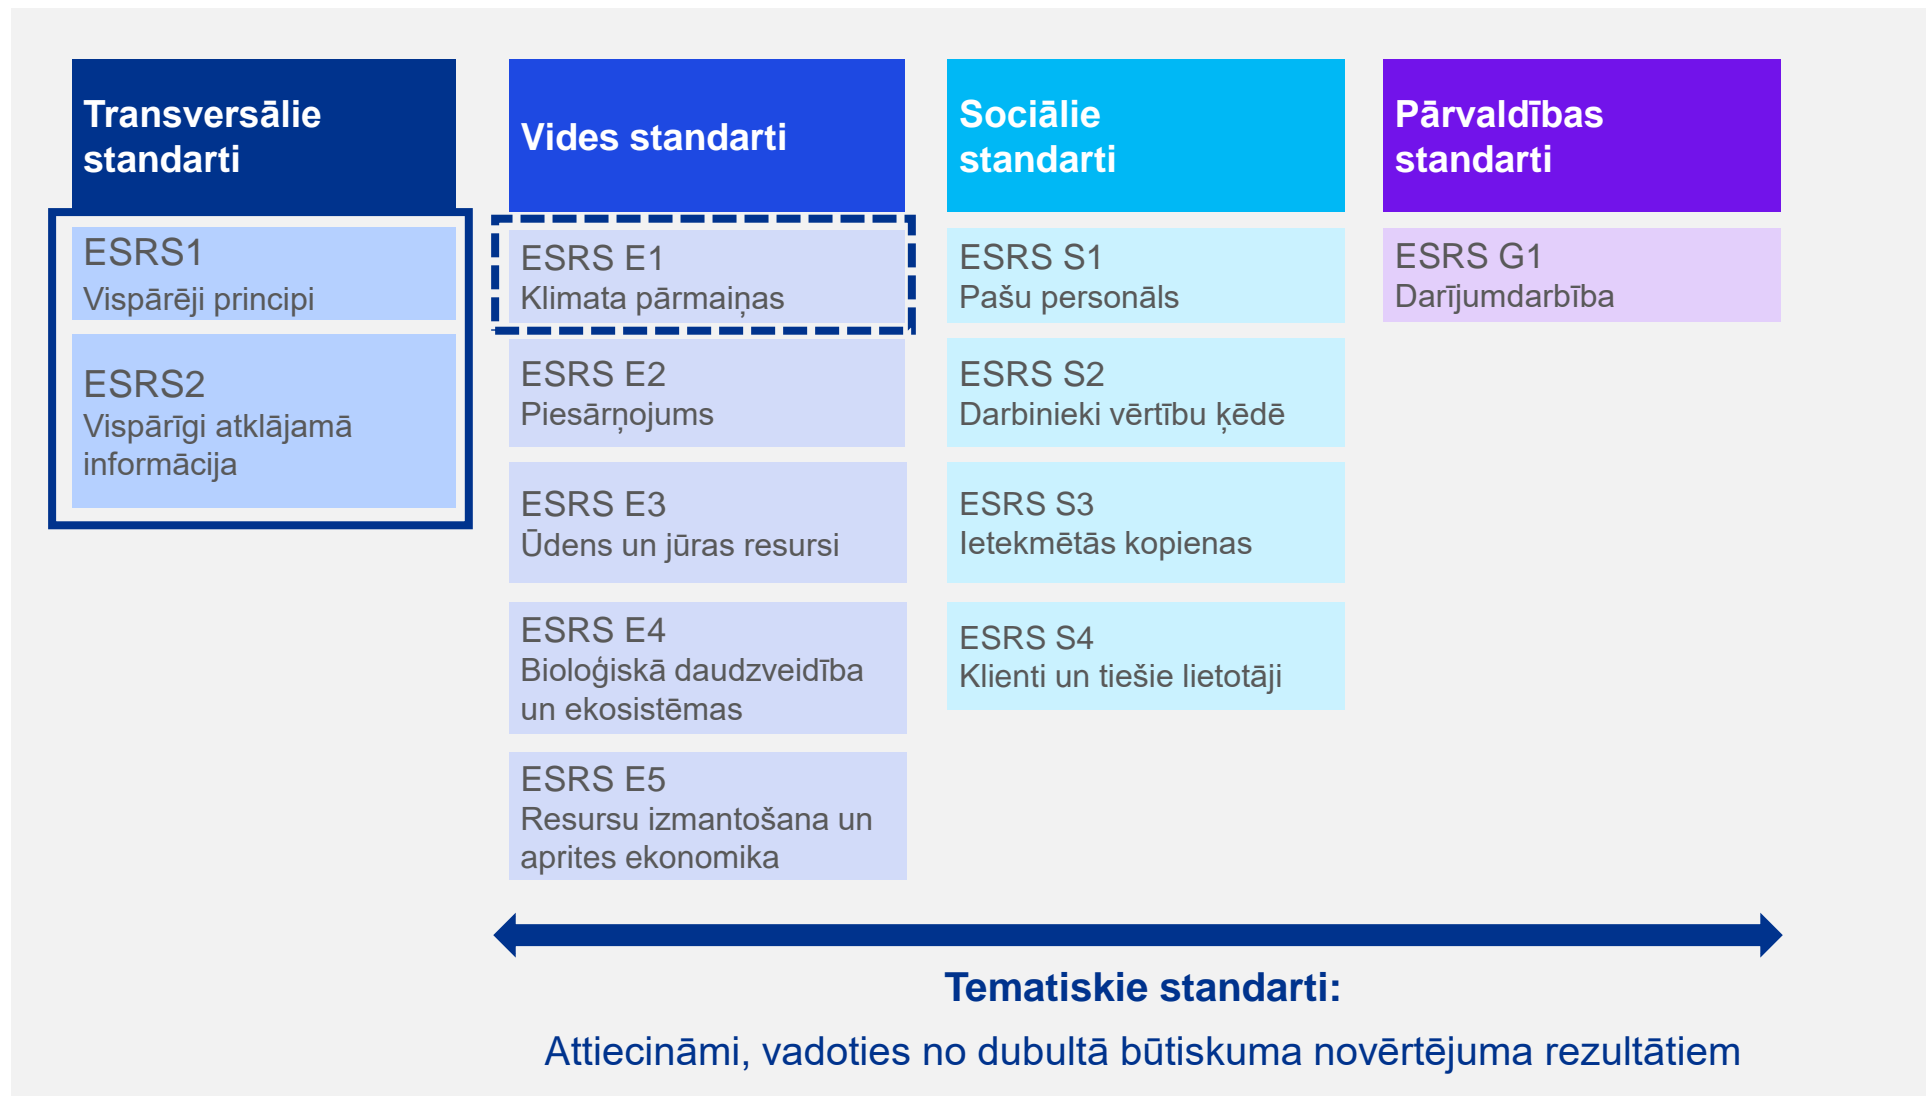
Transversālie standarti

ESRS1
Vispārēji principi

ESRS2
Vispārīgi atklājamā informācija

Vides standarti

ESRS E1
Klimata pārmaiņas

ESRS E2
Piesārņojums

ESRS E3
Ūdens un jūras resursi

ESRS E4
Bioloģiskā daudzveidība un ekosistēmas

ESRS E5
Resursu izmantošana un aprites ekonomika

Sociālie standarti

ESRS S1
Pašu personāls

ESRS S2
Darbinieki vērtību ķēdē

ESRS S3
Ietekmētās kopienas

ESRS S4
Klienti un tiešie lietotāji

Pārvaldības standarti

ESRS G1
Darījumdarbība

Tematiskie standarti:

Attiecināmi, vadoties no dubultā būtiskuma novērtējuma rezultātiem